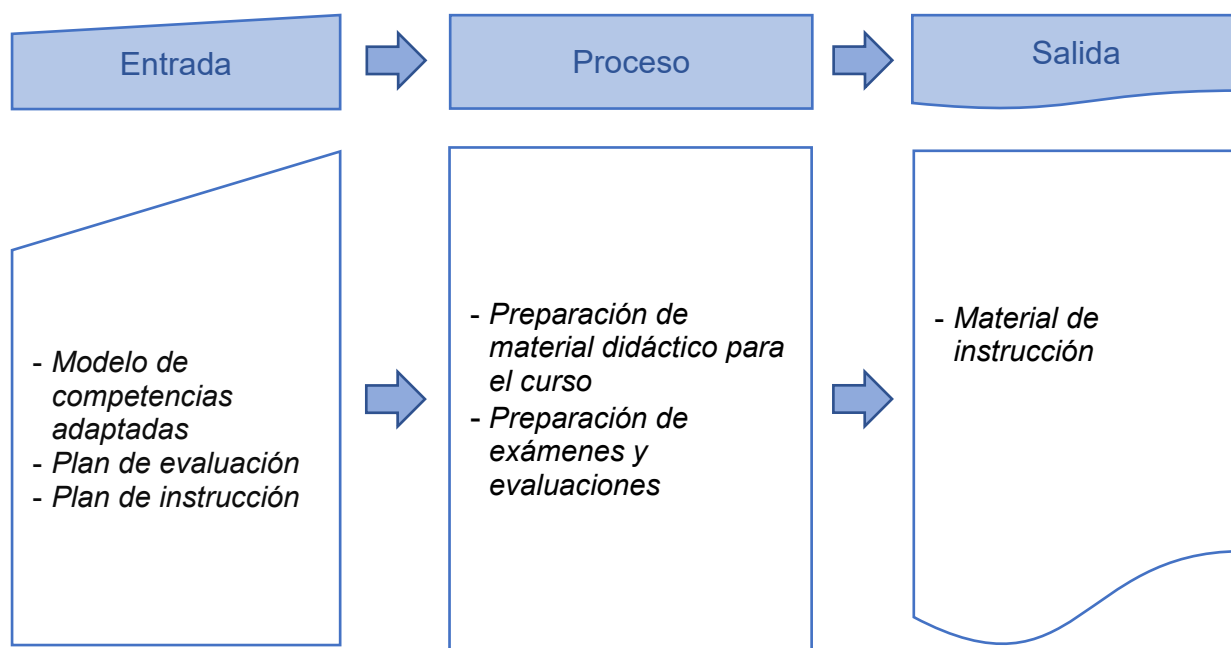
Entrada

Proceso

Salida

- Modelo de competencias adaptadas
- Plan de evaluación
- Plan de instrucción

- Preparación de material didáctico para el curso
- Preparación de exámenes y evaluaciones

- Material de instrucción